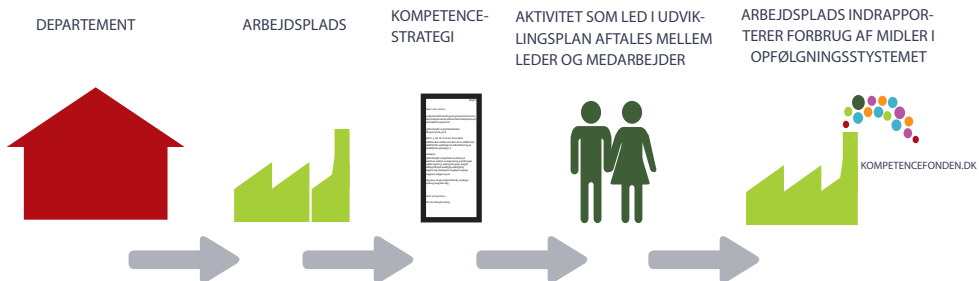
DEPARTEMENT

ARBEJDSPLADS

KOMPETENCE-STRATEGI

AKTIVITET SOM LED I UDVIKLINGSPLAN AFTALES MELLEM LEDER OG MEDARBEJDER

ARBEJDSPLADS INDRAPPORTERER FORBRUG AF MIDLER I OPFØLGNINGSSTYSTEMET

KOMPETENCEFONDEN.DK